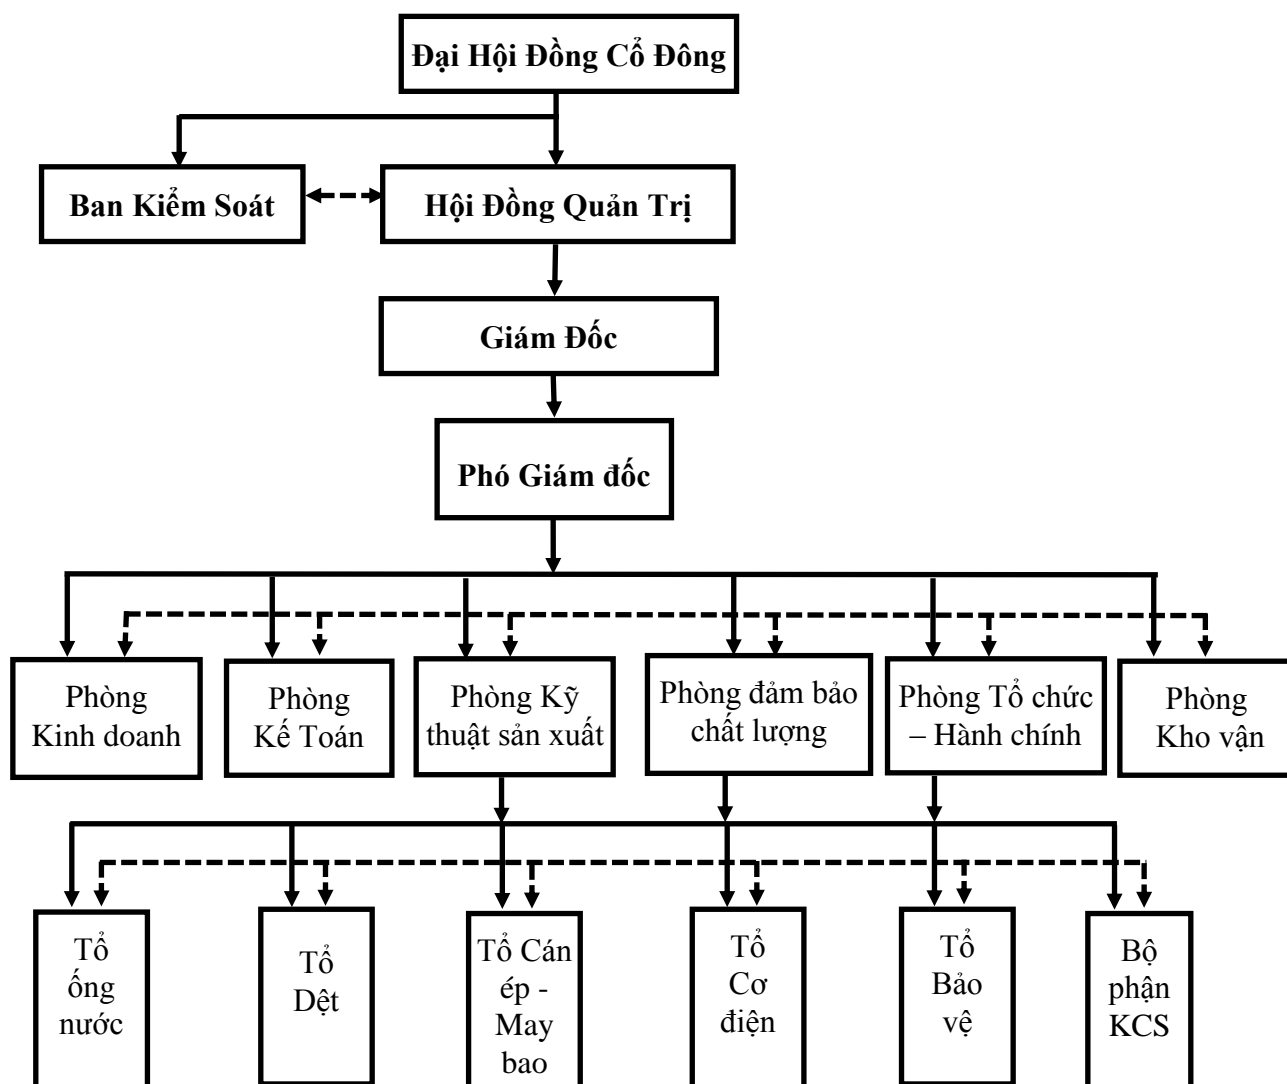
Đại Hội Đồng Cổ Đông

Ban Kiểm Soát

Hội Đồng Quản Trị

Giám Đốc

Phó Giám đốc

Phòng Kinh doanh

Phòng Kế Toán

Phòng Kỹ thuật sản xuất

Phòng đảm bảo chất lượng

Phòng Tổ chức – Hành chính

Phòng Kho vận

Tổ ống nước

Tổ Dệt

Tổ Cán ép - May bao

Tổ Cơ điện

Tổ Bảo vệ

Bộ phận KCS